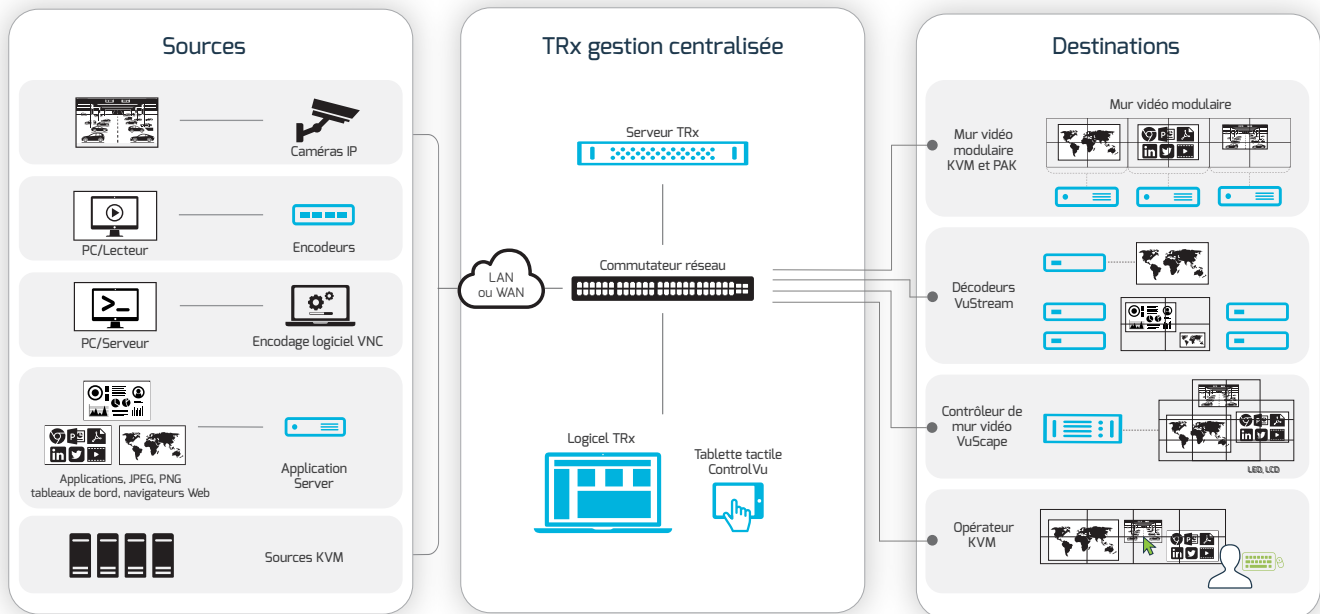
Sources

Caméras IP

PC/Lecteur

Encodeurs

PC/Serveur

Encodage logiciel VNC

Applications, JPEG, PNG tableaux de bord, navigateurs Web

Application Server

Sources KVM

TRx gestion centralisée

Serveur TRx

LAN ou WAN

Commutateur réseau

Logicel TRx

Tablette tactile ControlVu

Destinations

Mur vidéo modulaire

Mur vidéo modulaire KVM et PAK

Décodeurs VuStream

Contrôleur de mur vidéo VuScape

LED, LCD

Opérateur KVM